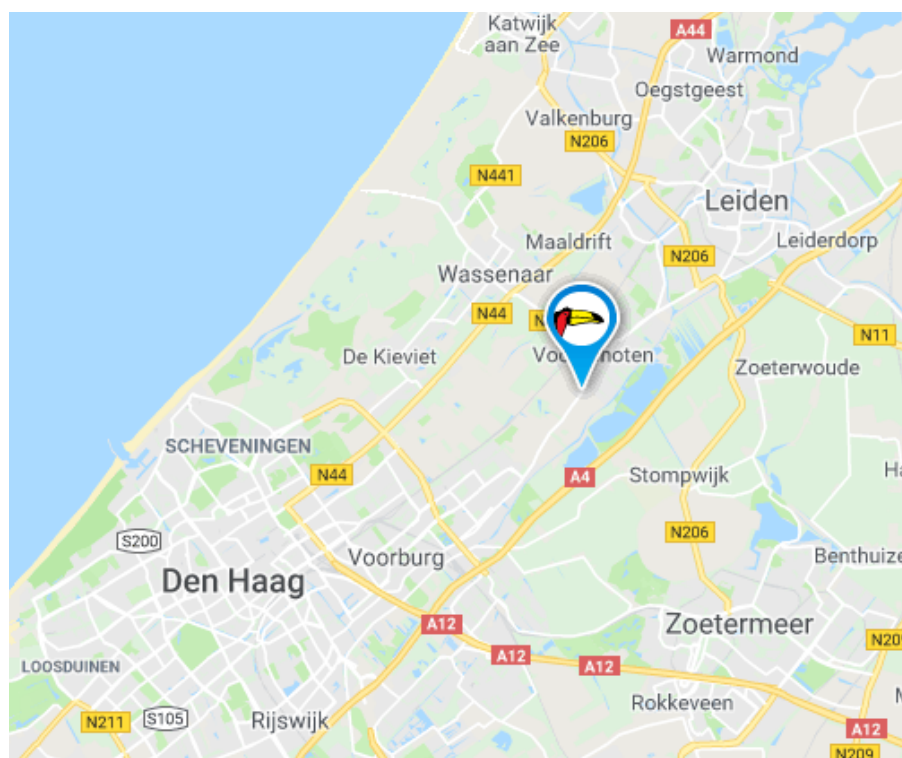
Katwijk aan Zee

A44

Warmond

Oegstgeest

Valkenburg

N206

N441

Leiden

Maaldrift

N206

Leiderdorp

Wassenaar

N44

N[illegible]

N11

De Kieviet

Voo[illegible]hoten

Zoeterwoude

SCHEVENINGEN

N44

A4

Stompwijk

Ha

S200

N206

Benthuize

Voorburg

Den Haag

A12

Zoetermeer

N20

A12

A12

LOOSDUINEN

Rokkeveen

N211

S105

Rijswijk

A12

N209